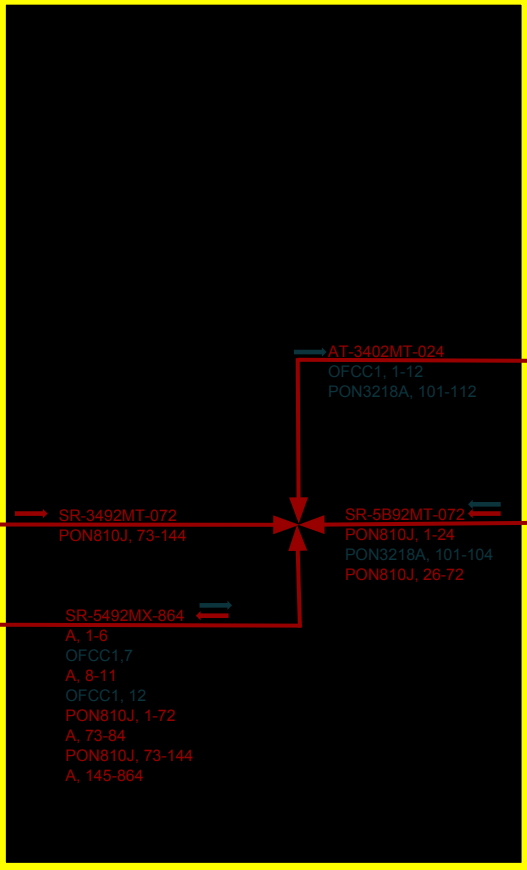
AT-3402MT-024
OFCC1, 1-12
PON3218A, 101-112

SR-3492MT-072
PON810J, 73-144

SR-5B92MT-072
PON810J, 1-24
PON3218A, 101-104
PON810J, 26-72

SR-5492MX-864
A, 1-6
OFCC1,7
A, 8-11
OFCC1, 12
PON810J, 1-72
A, 73-84
PON810J, 73-144
A, 145-864